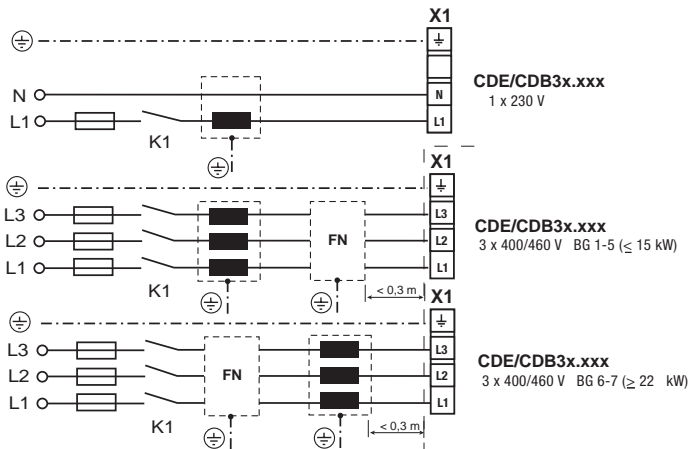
X1

N

L1

K1

CDE/CDB3x.xxx
1 x 230 V

X1

L3

L2

L1

FN

K1

< 0,3 m

CDE/CDB3x.xxx
3 x 400/460 V BG 1-5 ($\leq$ 15 kW)

X1

L3

L2

L1

FN

K1

< 0,3 m

CDE/CDB3x.xxx
3 x 400/460 V BG 6-7 ($\geq$ 22 kW)